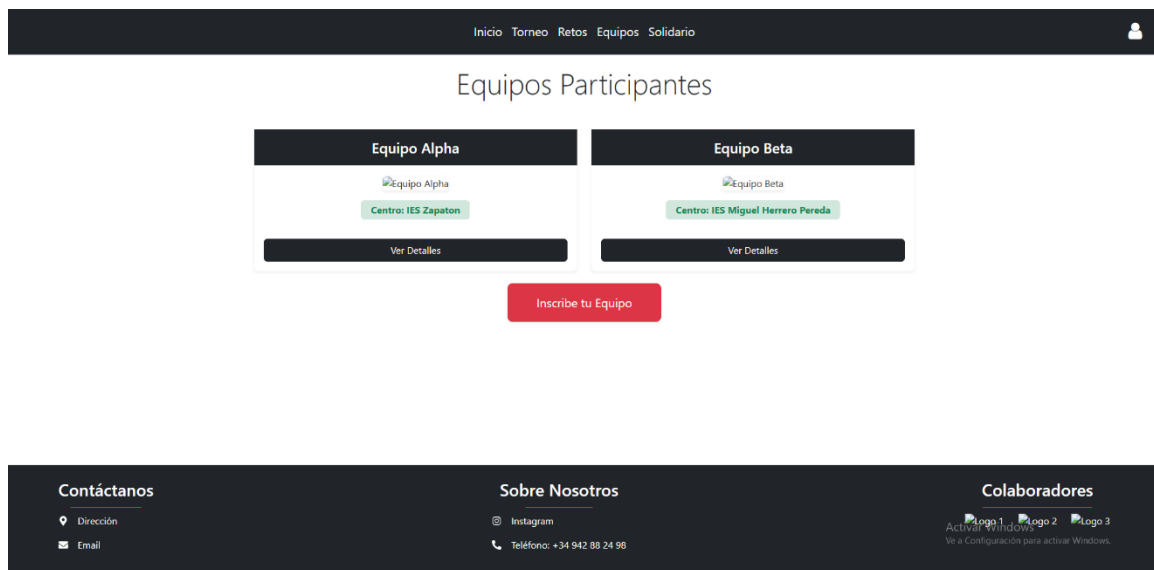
Inicio Torneo Retos Equipos Solidario

Equipos Participantes

Equipo Alpha

Equipo Alpha

Centro: IES Zapaton

Ver Detalles

Equipo Beta

Equipo Beta

Centro: IES Miguel Herrero Pereda

Ver Detalles

Inscribe tu Equipo

Contáctanos

Dirección

Email

Sobre Nosotros

Instagram

Teléfono: +34 942 88 24 98

Colaboradores

Logo 1 Logo 2 Logo 3

Activar Windows
Ve a Configuración para activar Windows.